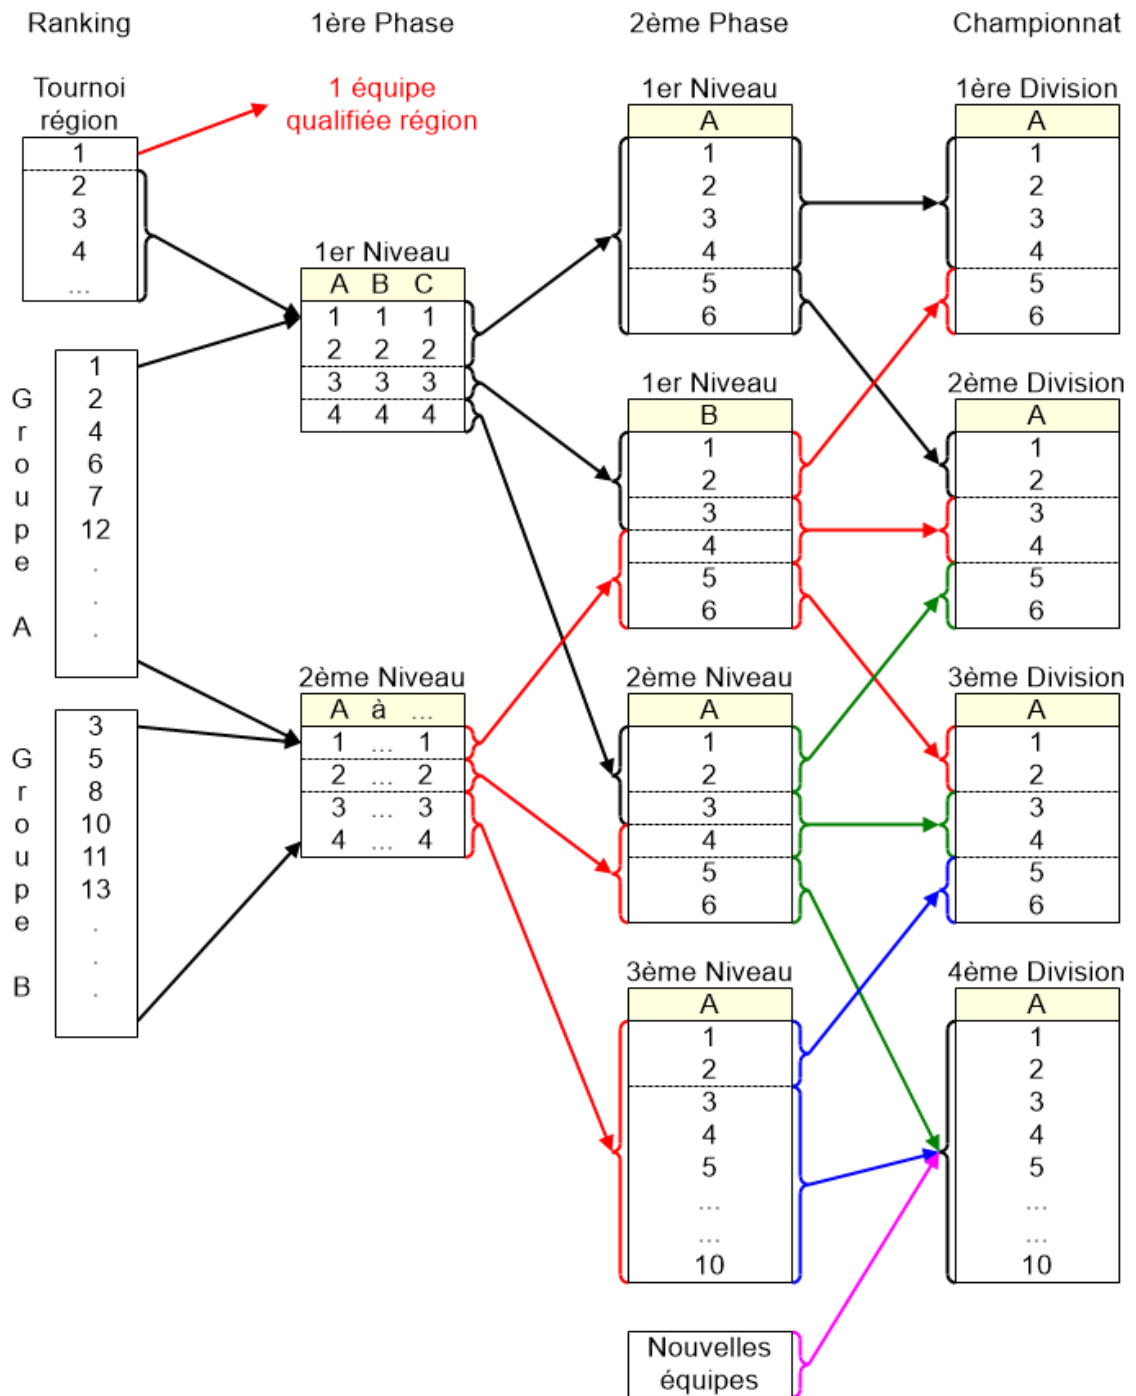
Ranking

1ère Phase

2ème Phase

Championnat

Tournoi région

| 1 |
|---|
| 2 |
| 3 |
| 4 |
| ... |

1 équipe qualifiée région

Groupe A

| 1 |
|---|
| 2 |
| 4 |
| 6 |
| 7 |
| 12 |
| . |
| . |
| . |

Groupe B

| 3 |
|---|
| 5 |
| 8 |
| 10 |
| 11 |
| 13 |
| . |
| . |
| . |

1er Niveau

| A | B | C |
|---|---|---|
| 1 | 1 | 1 |
| 2 | 2 | 2 |
| 3 | 3 | 3 |
| 4 | 4 | 4 |

2ème Niveau

| A | à | ... |
|---|---|---|
| 1 | ... | 1 |
| 2 | ... | 2 |
| 3 | ... | 3 |
| 4 | ... | 4 |

1er Niveau

| A |
|---|
| 1 |
| 2 |
| 3 |
| 4 |
| 5 |
| 6 |

1er Niveau

| B |
|---|
| 1 |
| 2 |
| 3 |
| 4 |
| 5 |
| 6 |

2ème Niveau

| A |
|---|
| 1 |
| 2 |
| 3 |
| 4 |
| 5 |
| 6 |

3ème Niveau

| A |
|---|
| 1 |
| 2 |
| 3 |
| 4 |
| 5 |
| ... |
| ... |
| 10 |

Nouvelles équipes

1ère Division

| A |
|---|
| 1 |
| 2 |
| 3 |
| 4 |
| 5 |
| 6 |

2ème Division

| A |
|---|
| 1 |
| 2 |
| 3 |
| 4 |
| 5 |
| 6 |

3ème Division

| A |
|---|
| 1 |
| 2 |
| 3 |
| 4 |
| 5 |
| 6 |

4ème Division

| A |
|---|
| 1 |
| 2 |
| 3 |
| 4 |
| 5 |
| ... |
| ... |
| 10 |